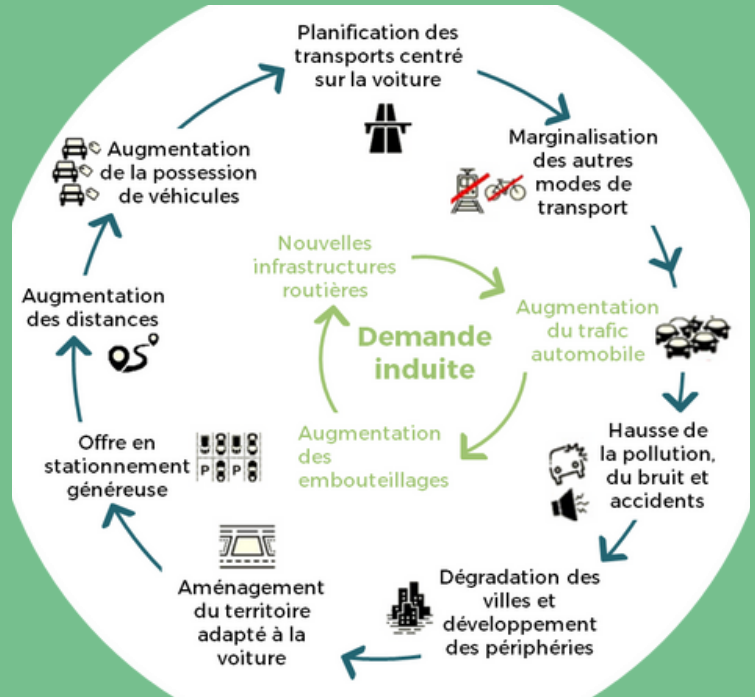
Planification des transports centré sur la voiture

Marginalisation des autres modes de transport

Augmentation du trafic automobile

Hausse de la pollution, du bruit et accidents

Dégradation des villes et développement des périphéries

Aménagement du territoire adapté à la voiture

Offre en stationnement généreuse

P P P

Augmentation des distances

Augmentation de la possession de véhicules

Nouvelles infrastructures routières

Demande induite

Augmentation des embouteillages